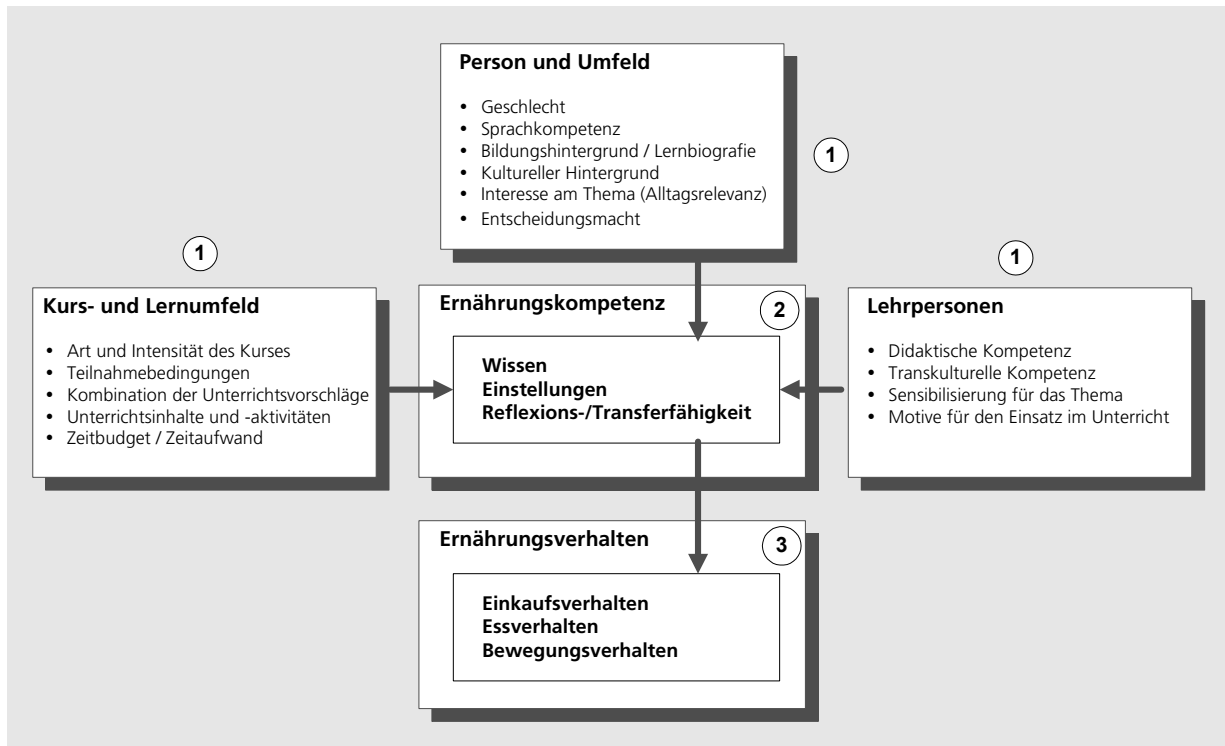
Person und Umfeld

- Geschlecht
- Sprachkompetenz
- Bildungshintergrund / Lernbiografie
- Kultureller Hintergrund
- Interesse am Thema (Alltagsrelevanz)
- Entscheidungsmacht

1

1

Kurs- und Lernumfeld

- Art und Intensität des Kurses
- Teilnahmebedingungen
- Kombination der Unterrichtsvorschläge
- Unterrichtsinhalte und -aktivitäten
- Zeitbudget / Zeitaufwand

Ernährungskompetenz

2

Wissen
Einstellungen
Reflexions-/Transferfähigkeit

1

Lehrpersonen

- Didaktische Kompetenz
- Transkulturelle Kompetenz
- Sensibilisierung für das Thema
- Motive für den Einsatz im Unterricht

Ernährungsverhalten

3

Einkaufsverhalten
Essverhalten
Bewegungsverhalten